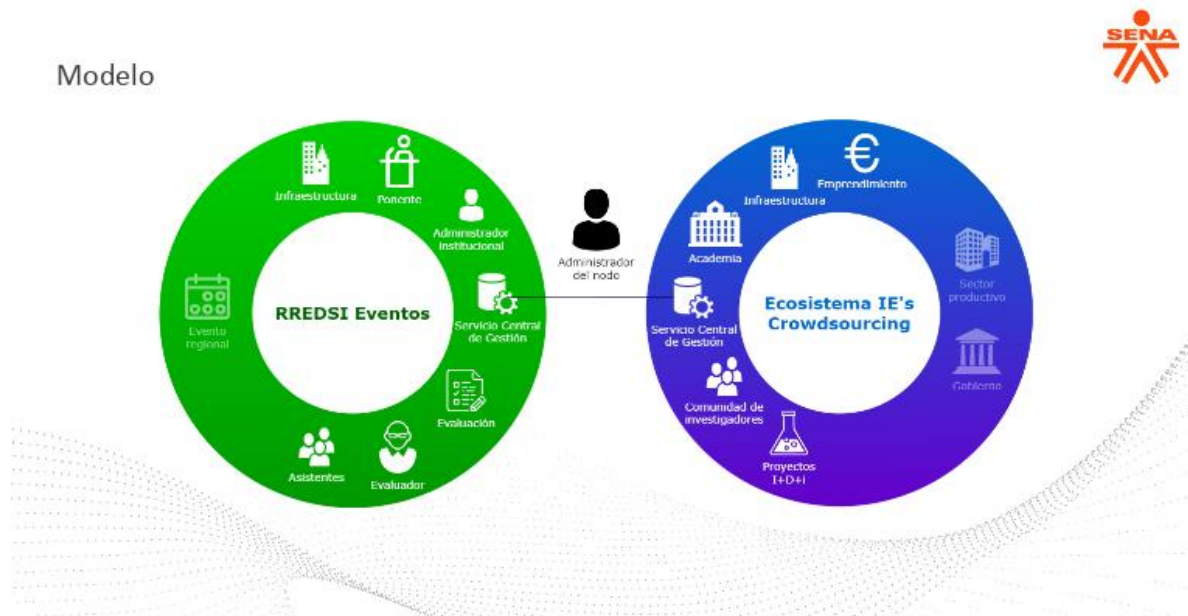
Modelo

SENA

Infraestructura
Ponente
Administrador institucional
Evento regional
RREDSI Eventos
Servicio Central de Gestión
Evaluación
Asistentes
Evaluador

Administrador del nodo

Infraestructura
Emprendimiento
Academia
Sector productivo
Servicio Central de Gestión
Ecosistema IE's Crowdsourcing
Gobierno
Comunidad de investigadores
Proyectos I+D+i